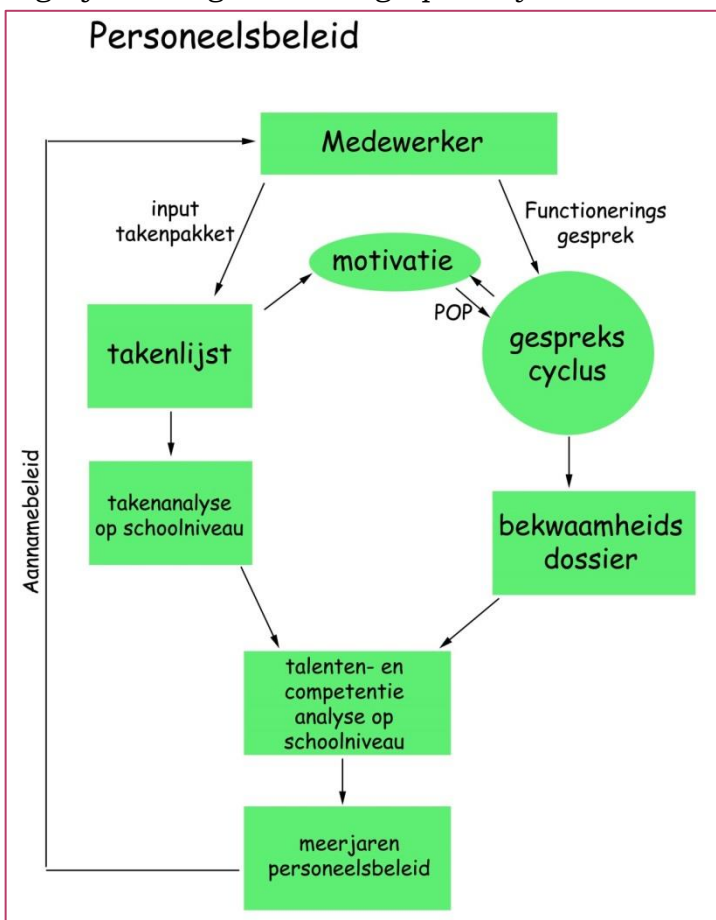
Personeelsbeleid

Medewerker

input takenpakket

Functionerings gesprek

motivatie

POP

takenlijst

gespreks cyclus

Aannamebeleid

takenanalyse op schoolniveau

bekwaamheids dossier

talenten- en competentie analyse op schoolniveau

meerjaren personeelsbeleid